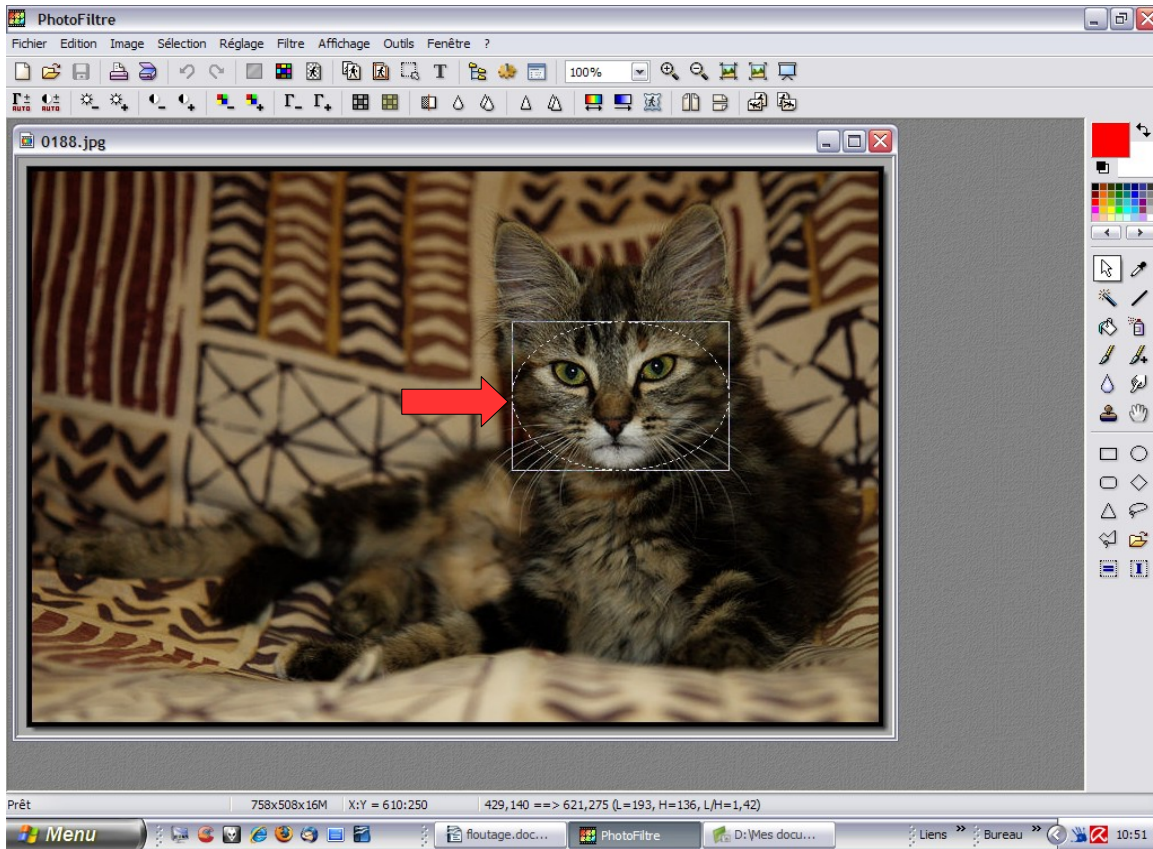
PhotoFiltre

Fichier Edition Image Sélection Réglage Filtre Affichage Outils Fenêtre ?

100%

0188.jpg

Prêt 758x508x16M X:Y = 610:250 429,140 ==> 621,275 (L=193, H=136, L/H=1,42)

Menu floutage.doc... PhotoFiltre D:\Mes docu... Liens » Bureau » 10:51